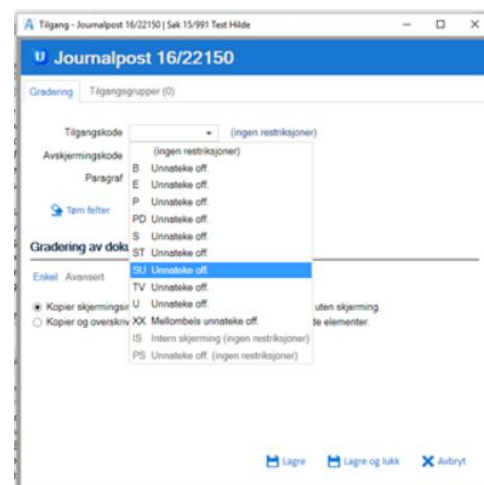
Tilgang - Journalpost 16/22150 | Sak 15/991 Test Hilde

Journalpost 16/22150

Gradering Tilgangsgrupper (0)

Tilgangskode (ingen restriksjoner)

Avskjermingskode

Paragraf

Tøm felter

Gradering av doku

Enkel Avansert

Kopier skjermingsi uten skjerming.

Kopier og overskriv de elementer.

(ingen restriksjoner)
B Unnateke off.
E Unnateke off.
P Unnateke off.
PD Unnateke off.
S Unnateke off.
ST Unnateke off.
SU Unnateke off.
TV Unnateke off.
U Unnateke off.
XX Mellombels unnateke off.
IS Intern skjerming (ingen restriksjoner)
PS Unnateke off. (ingen restriksjoner)

Lagre Lagre og lukk Avbryt